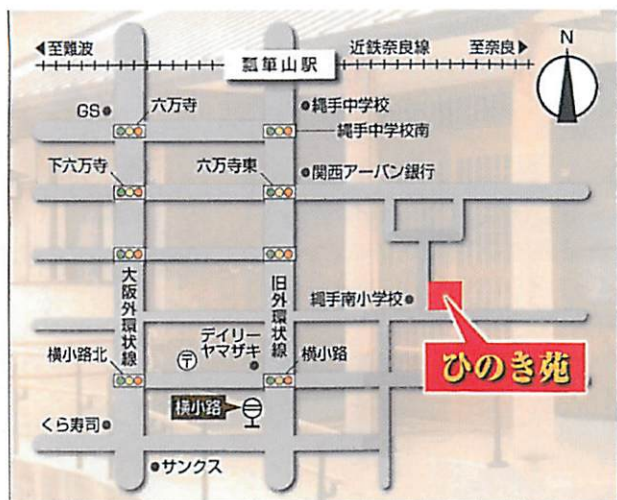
◀至難波
近鉄奈良線
至奈良▶
N
瓢箪山駅
GS
六万寺
縄手中学校
縄手中学校南
下六万寺
六万寺東
関西アーバン銀行
縄手南小学校
大阪外環状線
旧外環状線
デイリーヤマザキ
横小路北
横小路
横小路
くら寿司
サンクス
ひのき苑